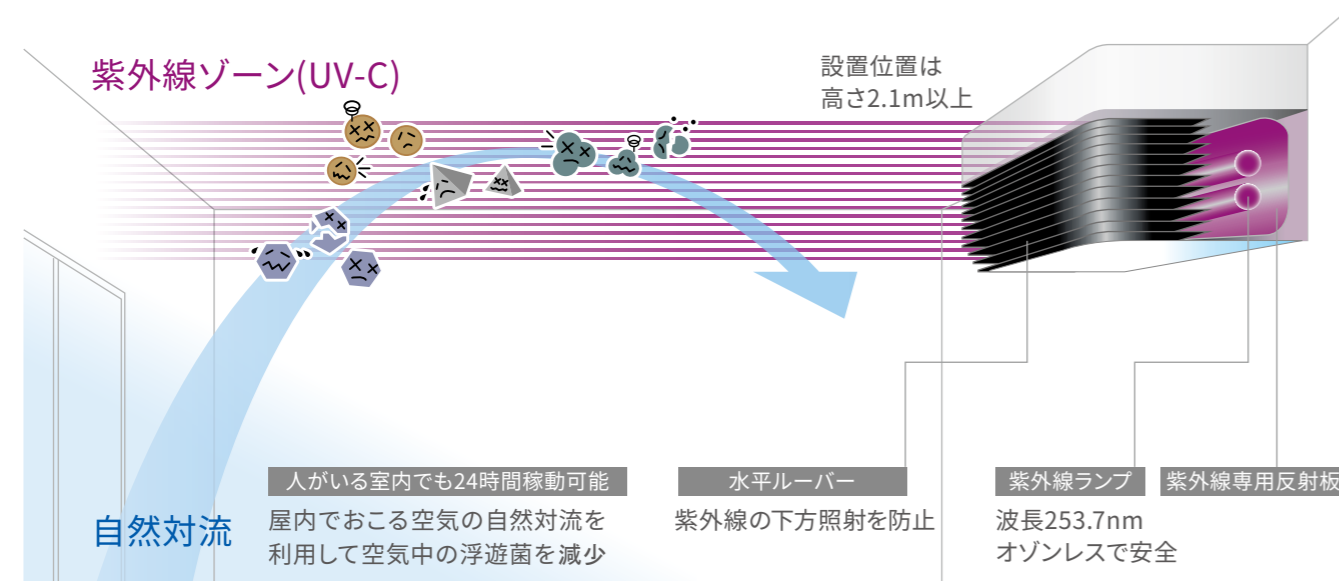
紫外線ゾーン(UV-C)

設置位置は
高さ2.1m以上

自然対流

人がいる室内でも24時間稼動可能

屋内でおこる空気の自然対流を
利用して空気中の浮遊菌を減少

水平ルーバー

紫外線の下方照射を防止

紫外線ランプ

波長253.7nm
オゾンレスで安全

紫外線専用反射板